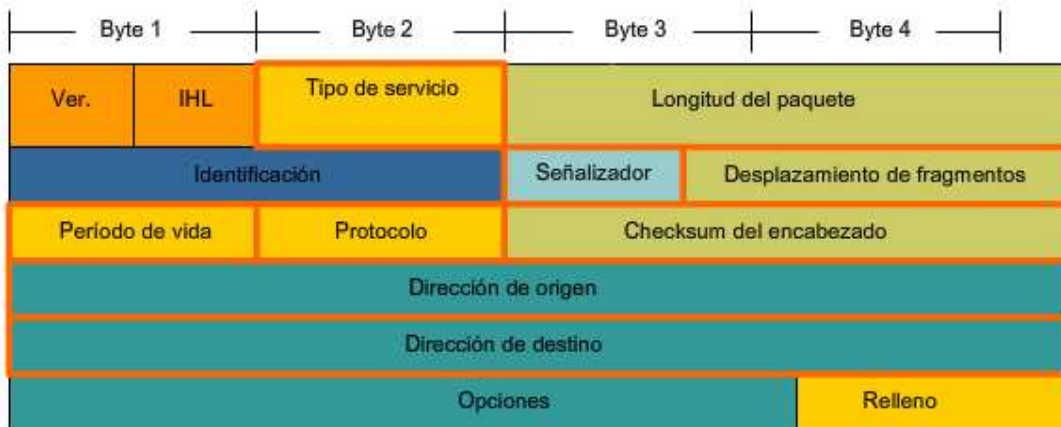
| Byte 1 | | Byte 2 | Byte 3 | | Byte 4 |
|---|---|---|---|---|---|
| Ver. | IHL | Tipo de servicio | Longitud del paquete | | |
| Identificación | | | Señalizador | Desplazamiento de fragmentos | |
| Período de vida | | Protocolo | Checksum del encabezado | | |
| Dirección de origen | | | | | |
| Dirección de destino | | | | | |
| Opciones | | | | | Relleno |